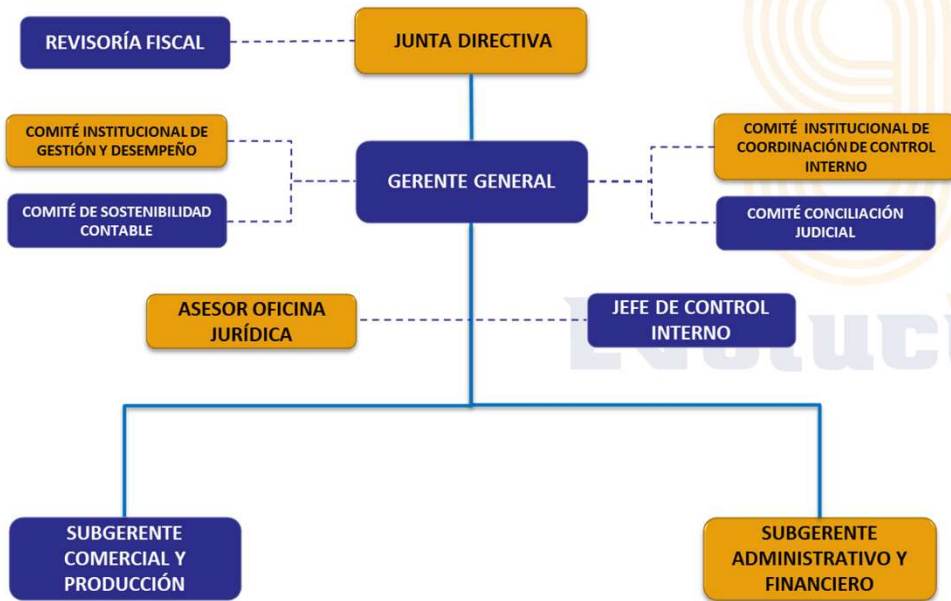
REVISORÍA FISCAL

JUNTA DIRECTIVA

COMITÉ INSTITUCIONAL DE GESTIÓN Y DESEMPEÑO

COMITÉ DE SOSTENIBILIDAD CONTABLE

GERENTE GENERAL

COMITÉ INSTITUCIONAL DE COORDINACIÓN DE CONTROL INTERNO

COMITÉ CONCILIACIÓN JUDICIAL

ASESOR OFICINA JURÍDICA

JEFE DE CONTROL INTERNO

SUBGERENTE COMERCIAL Y PRODUCCIÓN

SUBGERENTE ADMINISTRATIVO Y FINANCIERO